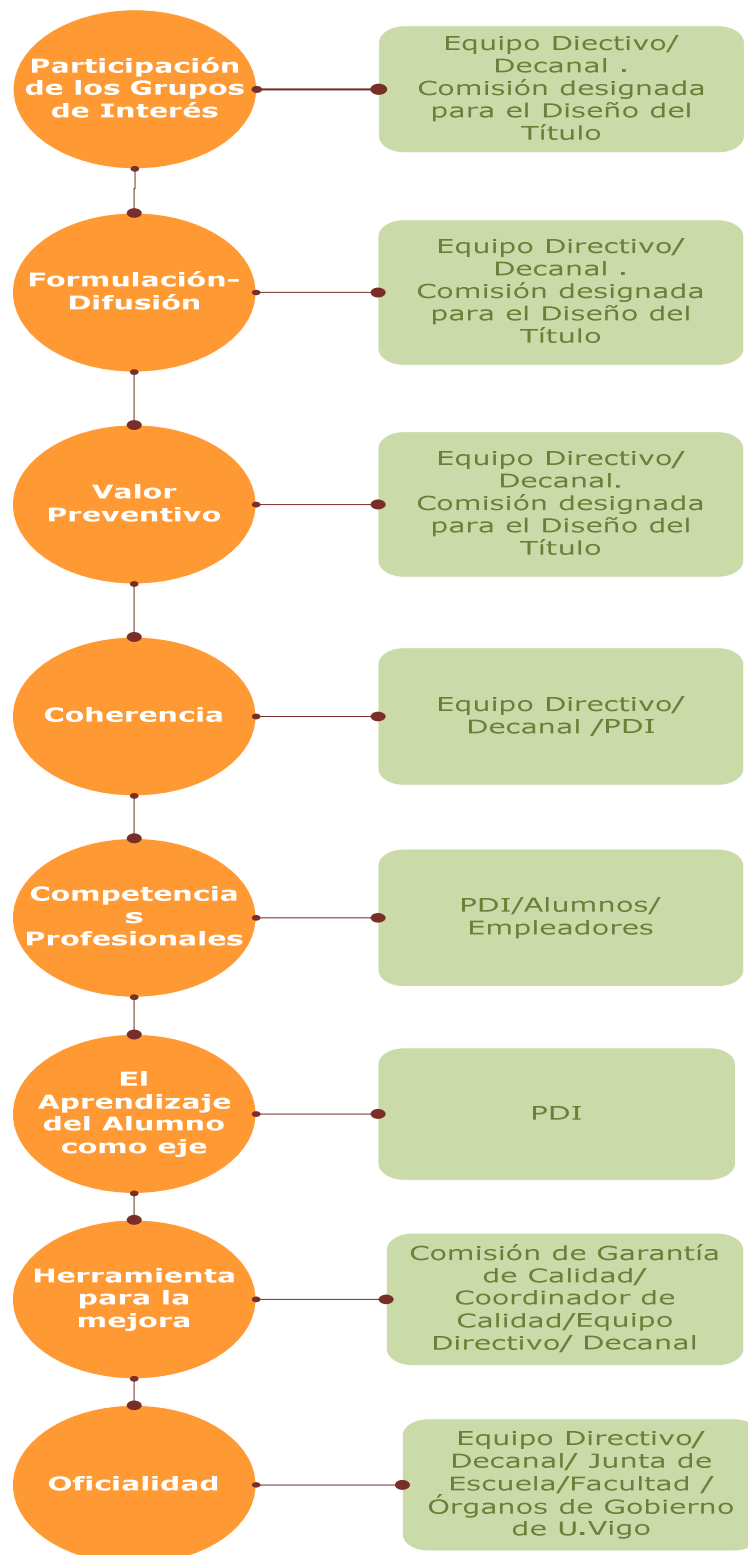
Participación de los Grupos de Interés

Equipo Diectivo/ Decanal . Comisión designada para el Diseño del Título

Formulación-Difusión

Equipo Directivo/ Decanal . Comisión designada para el Diseño del Título

Valor Preventivo

Equipo Directivo/ Decanal. Comisión designada para el Diseño del Título

Coherencia

Equipo Directivo/ Decanal /PDI

Competencia s Profesionales

PDI/Alumnos/ Empleadores

El Aprendizaje del Alumno como eje

PDI

Herramienta para la mejora

Comisión de Garantía de Calidad/ Coordinador de Calidad/Equipo Directivo/ Decanal

Oficialidad

Equipo Directivo/ Decanal/ Junta de Escuela/Facultad / Órganos de Gobierno de U.Vigo